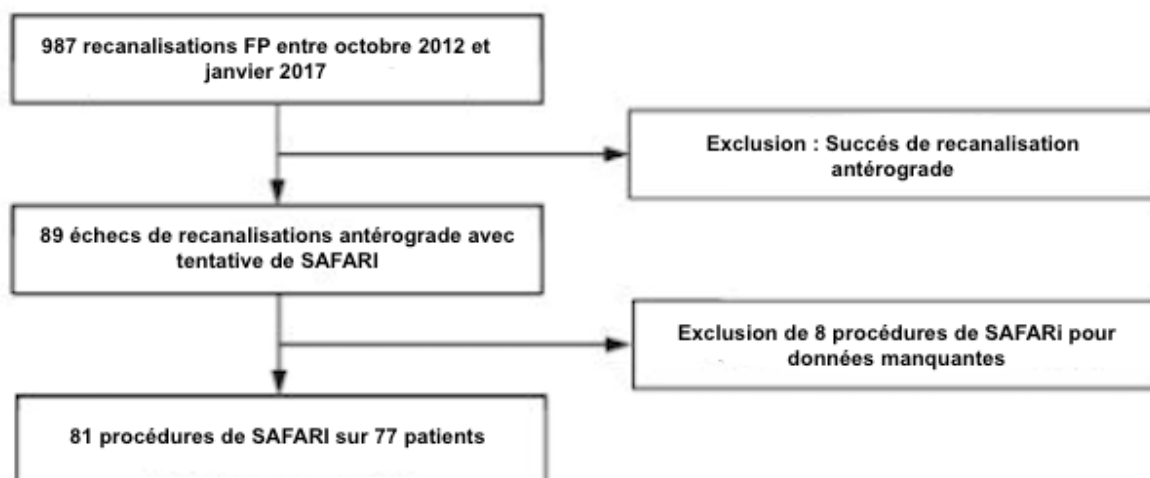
987 recanalisations FP entre octobre 2012 et janvier 2017

Exclusion : Succés de recanalisation antérograde

89 échecs de recanalisations antérograde avec tentative de SAFARI

Exclusion de 8 procédures de SAFARi pour données manquantes

81 procédures de SAFARI sur 77 patients